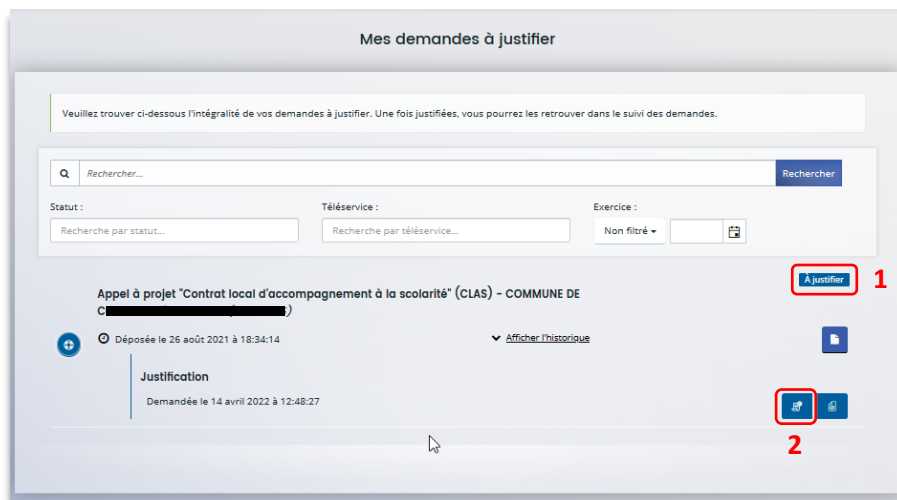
Mes demandes à justifier

Veuillez trouver ci-dessous l'intégralité de vos demandes à justifier. Une fois justifiées, vous pourrez les retrouver dans le suivi des demandes.

Rechercher...

Rechercher

Statut :

Recherche par statut...

Téléservice :

Recherche par téléservice...

Exercice :

Non filtré

À justifier

1

Appel à projet "Contrat local d'accompagnement à la scolarité" (CLAS) - COMMUNE DE C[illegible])

Déposée le 26 août 2021 à 18:34:14

Afficher l'historique

Justification

Demandée le 14 avril 2022 à 12:48:27

2